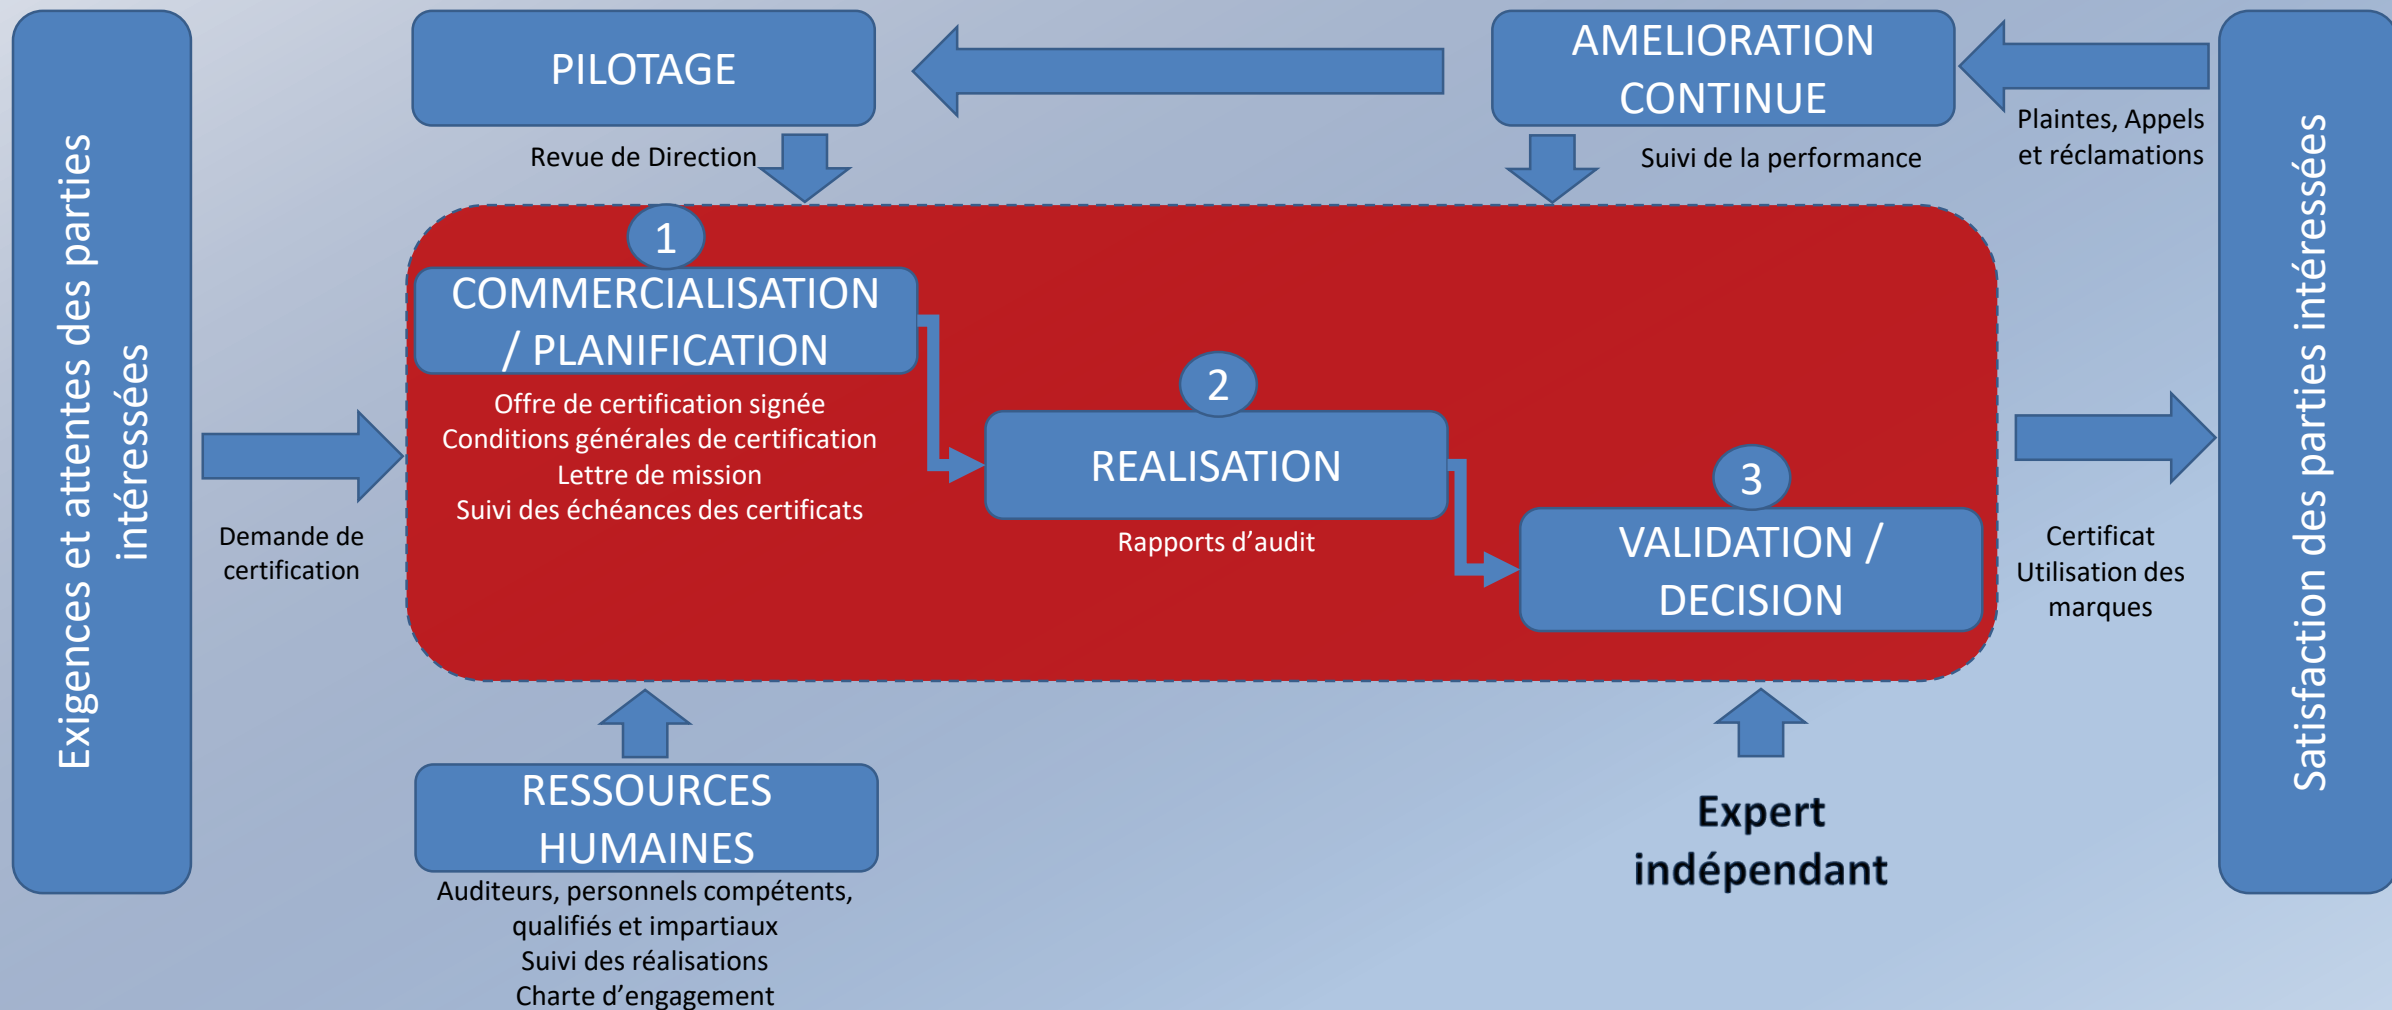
Exigences et attentes des parties intéressées

PILOTAGE

Revue de Direction

AMELIORATION CONTINUE

Suivi de la performance

Plaintes, Appels et réclamations

Satisfaction des parties intéressées

1

COMMERCIALISATION / PLANIFICATION

Offre de certification signée
Conditions générales de certification
Lettre de mission
Suivi des échéances des certificats

2

REALISATION

Rapports d'audit

3

VALIDATION / DECISION

Demande de certification

Certificat
Utilisation des marques

RESSOURCES HUMAINES

Auditeurs, personnels compétents, qualifiés et impartiaux
Suivi des réalisations
Charte d'engagement

Expert indépendant